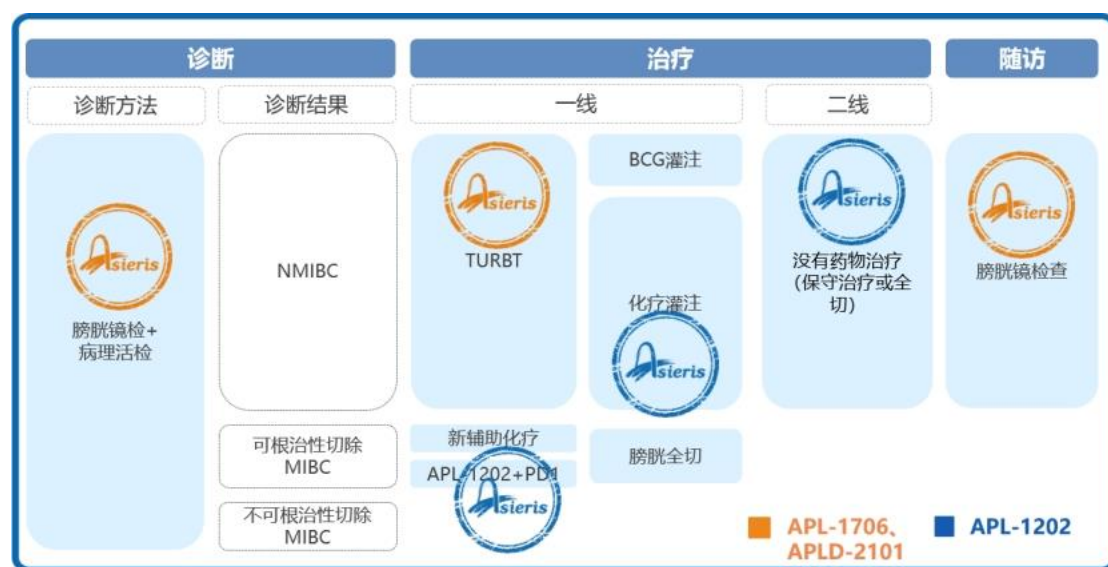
诊断

治疗

随访

诊断方法

诊断结果

一线

二线

Asieris

膀胱镜检+病理活检

NMIBC

Asieris

TURBT

BCG灌注

化疗灌注

Asieris

Asieris

没有药物治疗(保守治疗或全切)

Asieris

膀胱镜检查

可根治性切除 MIBC

新辅助化疗

APL-1202+PD1

Asieris

膀胱全切

不可根治性切除 MIBC

APL-1706、APLD-2101

APL-1202